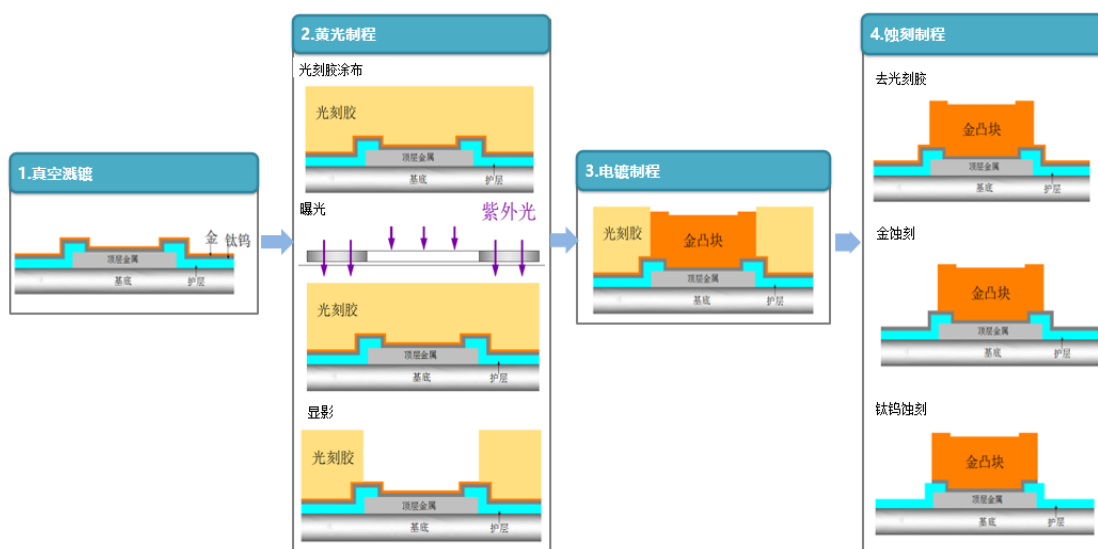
1.真空溅镀

金 钛钨

顶层金属

基底

护层

2.黄光制程

光刻胶涂布

光刻胶

顶层金属

基底

护层

曝光

紫外光

光刻胶

顶层金属

基底

护层

显影

光刻胶

顶层金属

基底

护层

3.电镀制程

光刻胶

金凸块

顶层金属

基底

护层

4.蚀刻制程

去光刻胶

金凸块

顶层金属

基底

护层

金蚀刻

金凸块

顶层金属

基底

护层

钛钨蚀刻

金凸块

顶层金属

基底

护层